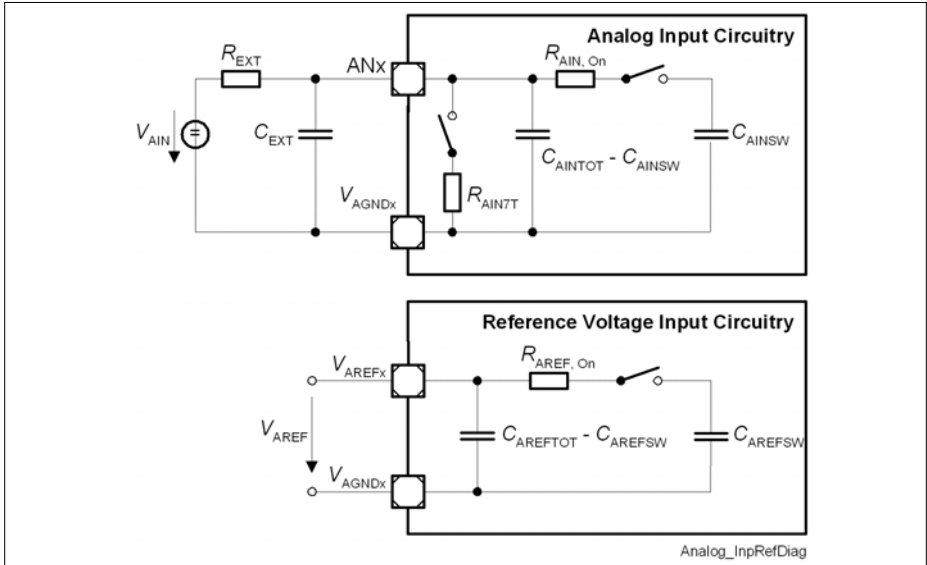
Analog Input Circuitry

$R_{EXT}$

ANx

$R_{AIN,\ On}$

$V_{AIN}$

$C_{EXT}$

$C_{AINTOT}$ - $C_{AINSW}$

$C_{AINSW}$

$V_{AGNDx}$

$R_{AIN7T}$

Reference Voltage Input Circuitry

$V_{AREFx}$

$R_{AREF,\ On}$

$V_{AREF}$

$C_{AREFTOT}$ - $C_{AREFSW}$

$C_{AREFSW}$

$V_{AGNDx}$

Analog_InpRefDiag